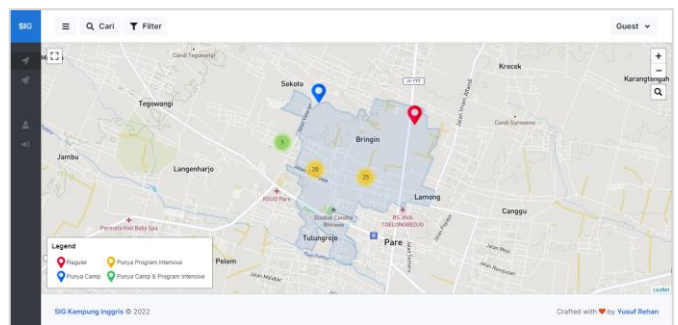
SIG

Cari

Filter

Guest

Candi Tegowangi

Sekoto

Krecek

Karangtengah

Tegowangi

Candi Surowono

Bringin

5

25

25

Jambu

Langenharjo

RSUD Pare

Lamong

Canggu

Stasiun Candra Bhirawa

RS. HVA TOELONGREDJO

Permata Hati Baby Spa

Tulungrejo

Pare

Pelem

Legend

Reguler

Punya Program Intensive

Punya Camp

Punya Camp & Program Intensive

Leaflet

SIG Kampung Inggris © 2022

Crafted with ❤ by Yusuf Rehan